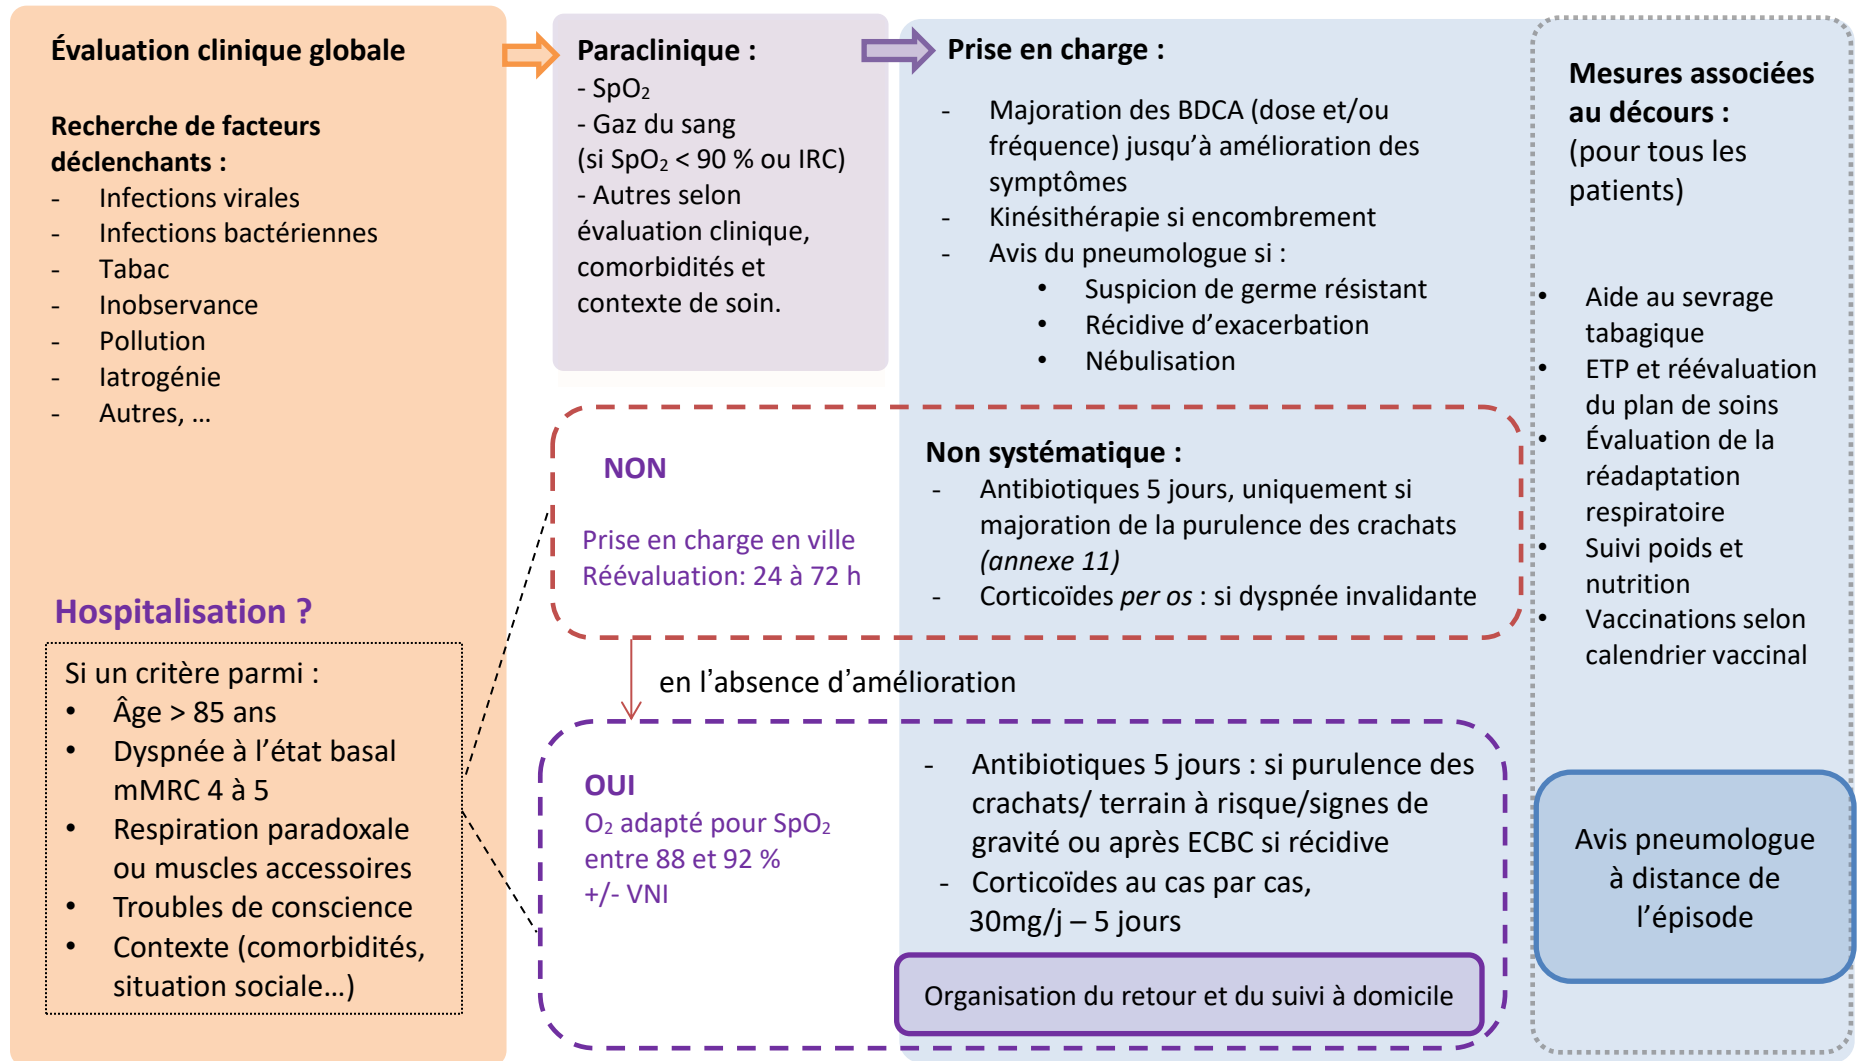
Évaluation clinique globale

Recherche de facteurs déclenchants :
- Infections virales
- Infections bactériennes
- Tabac
- Inobservance
- Pollution
- Iatrogénie
- Autres, …

Hospitalisation ?

Si un critère parmi :
• Âge > 85 ans
• Dyspnée à l’état basal mMRC 4 à 5
• Respiration paradoxale ou muscles accessoires
• Troubles de conscience
• Contexte (comorbidités, situation sociale…)

Paraclinique :
- $SpO_2$
- Gaz du sang (si $SpO_2$ < 90 % ou IRC)
- Autres selon évaluation clinique, comorbidités et contexte de soin.

Prise en charge :
- Majoration des BDCA (dose et/ou fréquence) jusqu’à amélioration des symptômes
- Kinésithérapie si encombrement
- Avis du pneumologue si :
• Suspicion de germe résistant
• Récidive d’exacerbation
• Nébulisation

NON

Prise en charge en ville
Réévaluation: 24 à 72 h

Non systématique :
- Antibiotiques 5 jours, uniquement si majoration de la purulence des crachats (annexe 11)
- Corticoïdes per os : si dyspnée invalidante

en l’absence d’amélioration

OUI
$O_2$ adapté pour $SpO_2$ entre 88 et 92 %
+/- VNI

- Antibiotiques 5 jours : si purulence des crachats/ terrain à risque/signes de gravité ou après ECBC si récidive
- Corticoïdes au cas par cas, 30mg/j – 5 jours

Organisation du retour et du suivi à domicile

Mesures associées au décours :
(pour tous les patients)

• Aide au sevrage tabagique
• ETP et réévaluation du plan de soins
• Évaluation de la réadaptation respiratoire
• Suivi poids et nutrition
• Vaccinations selon calendrier vaccinal

Avis pneumologue à distance de l’épisode